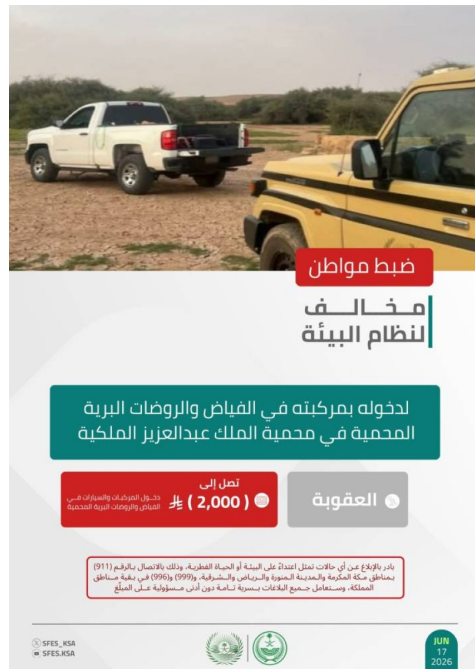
ضبط مواطن

مخالف لنظام البيئة

لدخوله بمركبته في الفياض والروضات البرية المحمية في محمية الملك عبدالعزيز الملكية

العقوبة

تصل إلى

( 2,000 ) ﷼

دخول المركبات والسيارات في الفياض والروضات البرية المحمية

بادر بالإبلاغ عن أي حالات تمثل اعتداءً على البيئة أو الحياة الفطرية، وذلك بالاتصال بالرقم (911) بمناطق مكة المكرمة والمدينة المنورة والرياض والشرقية، و(999) و(996) في بقية مناطق المملكة، وستعامل جميع البلاغات بسرية تامة دون أدنى مسؤولية على المبلغ

SFES_KSA
SFES.KSA

JUN
17
2026